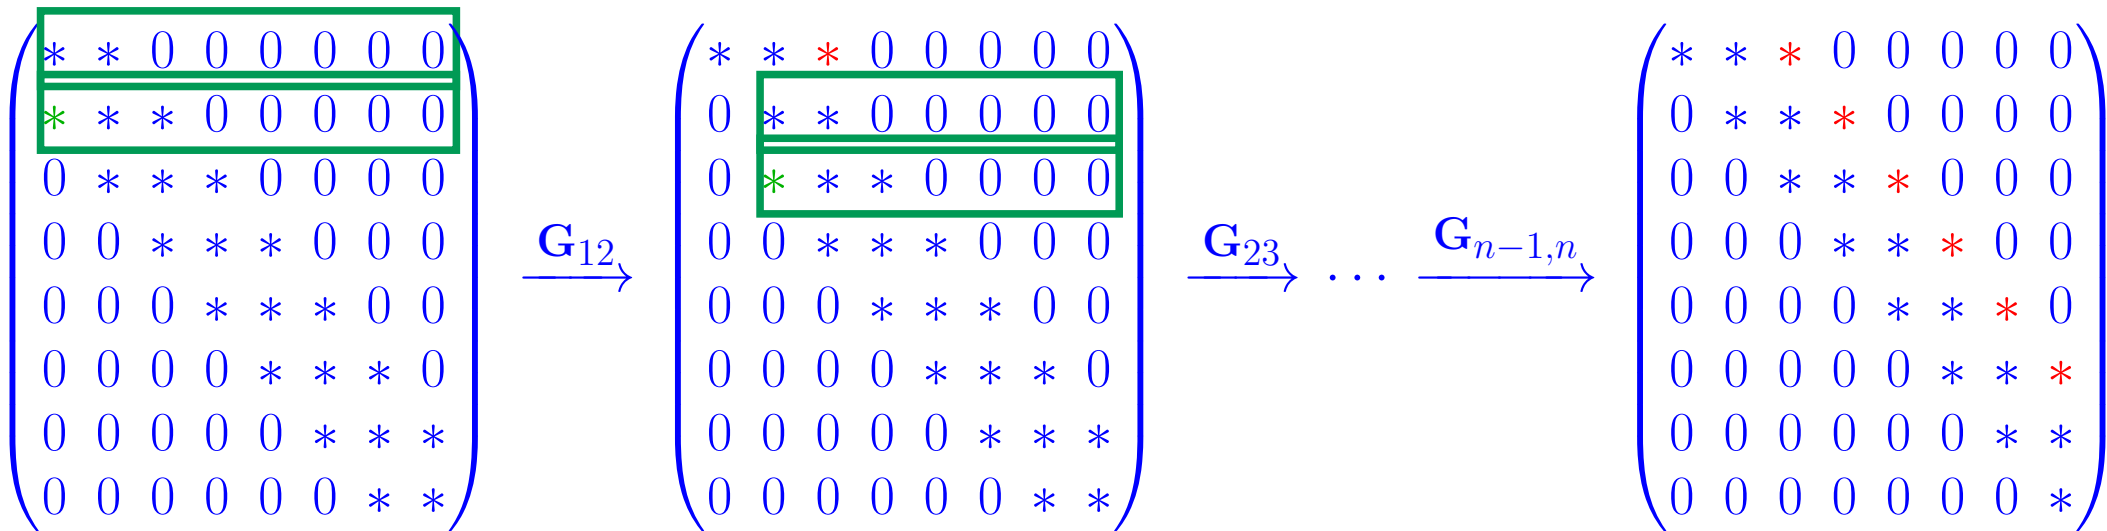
$\begin{pmatrix} * & * & 0 & 0 & 0 & 0 & 0 & 0 \\ * & * & * & 0 & 0 & 0 & 0 & 0 \\ 0 & * & * & * & 0 & 0 & 0 & 0 \\ 0 & 0 & * & * & * & 0 & 0 & 0 \\ 0 & 0 & 0 & * & * & * & 0 & 0 \\ 0 & 0 & 0 & 0 & * & * & * & 0 \\ 0 & 0 & 0 & 0 & 0 & * & * & * \\ 0 & 0 & 0 & 0 & 0 & 0 & * & * \end{pmatrix} \xrightarrow{\mathbf{G}_{12}} \begin{pmatrix} * & * & * & 0 & 0 & 0 & 0 & 0 \\ 0 & * & * & 0 & 0 & 0 & 0 & 0 \\ 0 & * & * & * & 0 & 0 & 0 & 0 \\ 0 & 0 & * & * & * & 0 & 0 & 0 \\ 0 & 0 & 0 & * & * & * & 0 & 0 \\ 0 & 0 & 0 & 0 & * & * & * & 0 \\ 0 & 0 & 0 & 0 & 0 & * & * & * \\ 0 & 0 & 0 & 0 & 0 & 0 & * & * \end{pmatrix} \xrightarrow{\mathbf{G}_{23}} \cdots \xrightarrow{\mathbf{G}_{n-1,n}} \begin{pmatrix} * & * & * & 0 & 0 & 0 & 0 & 0 \\ 0 & * & * & * & 0 & 0 & 0 & 0 \\ 0 & 0 & * & * & * & 0 & 0 & 0 \\ 0 & 0 & 0 & * & * & * & 0 & 0 \\ 0 & 0 & 0 & 0 & * & * & * & 0 \\ 0 & 0 & 0 & 0 & 0 & * & * & * \\ 0 & 0 & 0 & 0 & 0 & 0 & * & * \\ 0 & 0 & 0 & 0 & 0 & 0 & 0 & * \end{pmatrix}$